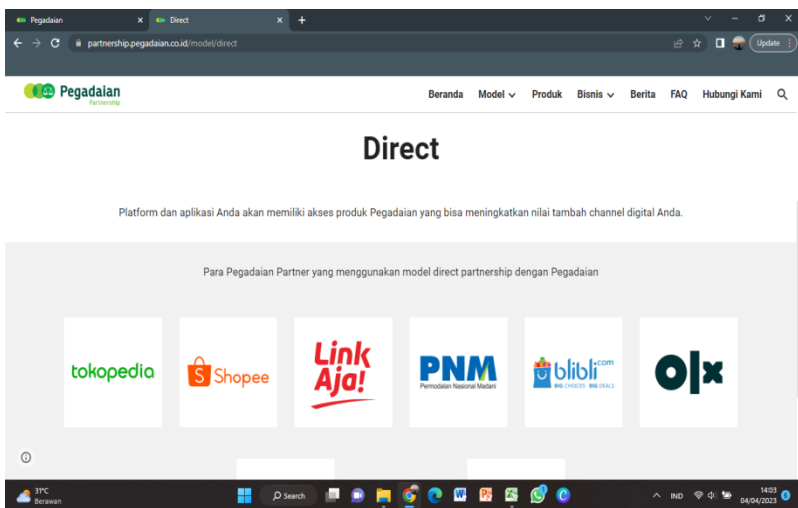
Pegadaian
Direct
partnership.pegadaian.co.id/model/direct
Update

Pegadaian Partnership
Beranda Model Produk Bisnis Berita FAQ Hubungi Kami

Direct

Platform dan aplikasi Anda akan memiliki akses produk Pegadaian yang bisa meningkatkan nilai tambah channel digital Anda.

Para Pegadaian Partner yang menggunakan model direct partnership dengan Pegadaian

tokopedia
Shopee
Link Aja!
PNM Permodalan Nasional Madani
blibli.com BIG CHOICES BIG DEALS
OLX

31°C Berawan
Search
IND
14:03 04/04/2023